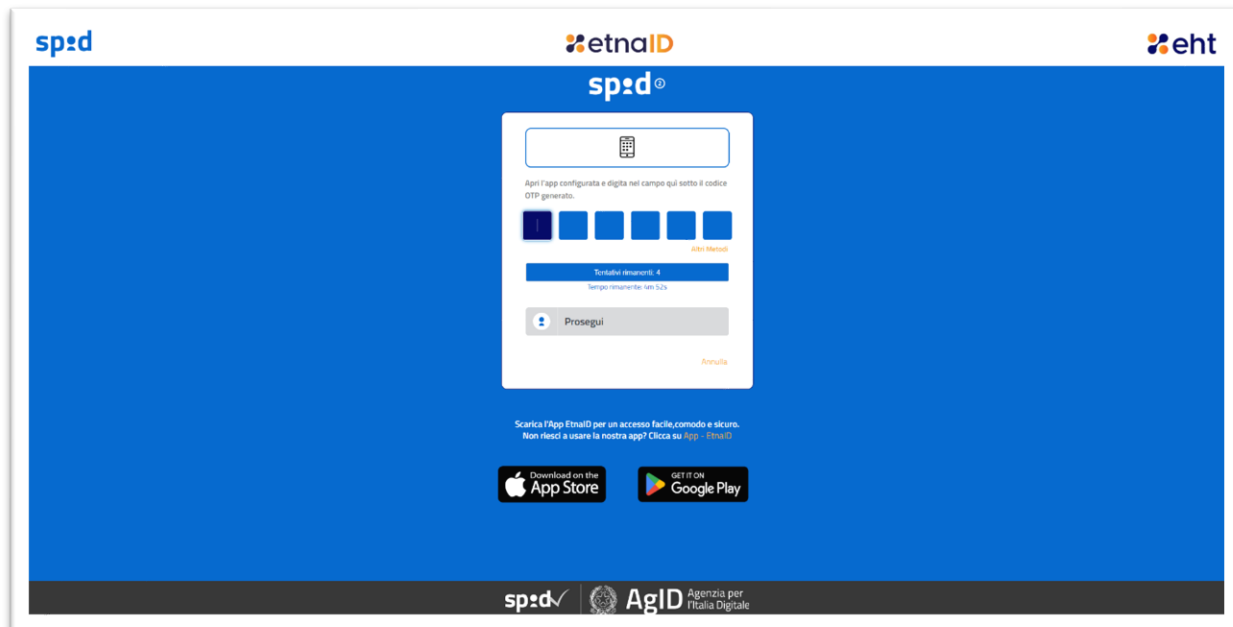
spid

etnaID

eht

spid

Apri l'app configurata e digita nel campo qui sotto il codice OTP generato.

Altri Metodi

Tentativi rimanenti: 4

Tempo rimanente: 4m 52s

Prosegui

Annulla

Scarica l'App EtnaID per un accesso facile,comodo e sicuro.
Non riesci a usare la nostra app? Clicca su App - EtnaID

Download on the App Store

GET IT ON Google Play

spid

AgID Agenzia per l'Italia Digitale